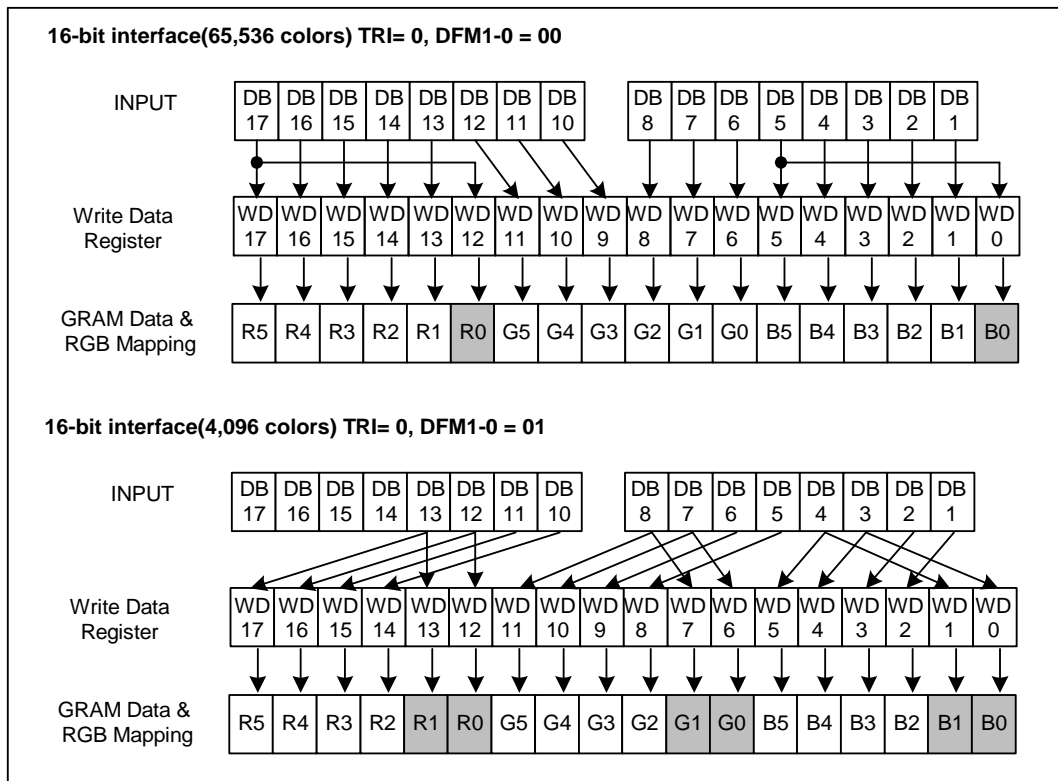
16-bit interface(65,536 colors) TRI= 0, DFM1-0 = 00

INPUT

| DB 17 | DB 16 | DB 15 | DB 14 | DB 13 | DB 12 | DB 11 | DB 10 | DB 8 | DB 7 | DB 6 | DB 5 | DB 4 | DB 3 | DB 2 | DB 1 |
|---|---|---|---|---|---|---|---|---|---|---|---|---|---|---|---|

Write Data Register

| WD 17 | WD 16 | WD 15 | WD 14 | WD 13 | WD 12 | WD 11 | WD 10 | WD 9 | WD 8 | WD 7 | WD 6 | WD 5 | WD 4 | WD 3 | WD 2 | WD 1 | WD 0 |
|---|---|---|---|---|---|---|---|---|---|---|---|---|---|---|---|---|---|

GRAM Data & RGB Mapping

| R5 | R4 | R3 | R2 | R1 | R0 | G5 | G4 | G3 | G2 | G1 | G0 | B5 | B4 | B3 | B2 | B1 | B0 |
|---|---|---|---|---|---|---|---|---|---|---|---|---|---|---|---|---|---|

16-bit interface(4,096 colors) TRI= 0, DFM1-0 = 01

INPUT

| DB 17 | DB 16 | DB 15 | DB 14 | DB 13 | DB 12 | DB 11 | DB 10 | DB 8 | DB 7 | DB 6 | DB 5 | DB 4 | DB 3 | DB 2 | DB 1 |
|---|---|---|---|---|---|---|---|---|---|---|---|---|---|---|---|

Write Data Register

| WD 17 | WD 16 | WD 15 | WD 14 | WD 13 | WD 12 | WD 11 | WD 10 | WD 9 | WD 8 | WD 7 | WD 6 | WD 5 | WD 4 | WD 3 | WD 2 | WD 1 | WD 0 |
|---|---|---|---|---|---|---|---|---|---|---|---|---|---|---|---|---|---|

GRAM Data & RGB Mapping

| R5 | R4 | R3 | R2 | R1 | R0 | G5 | G4 | G3 | G2 | G1 | G0 | B5 | B4 | B3 | B2 | B1 | B0 |
|---|---|---|---|---|---|---|---|---|---|---|---|---|---|---|---|---|---|